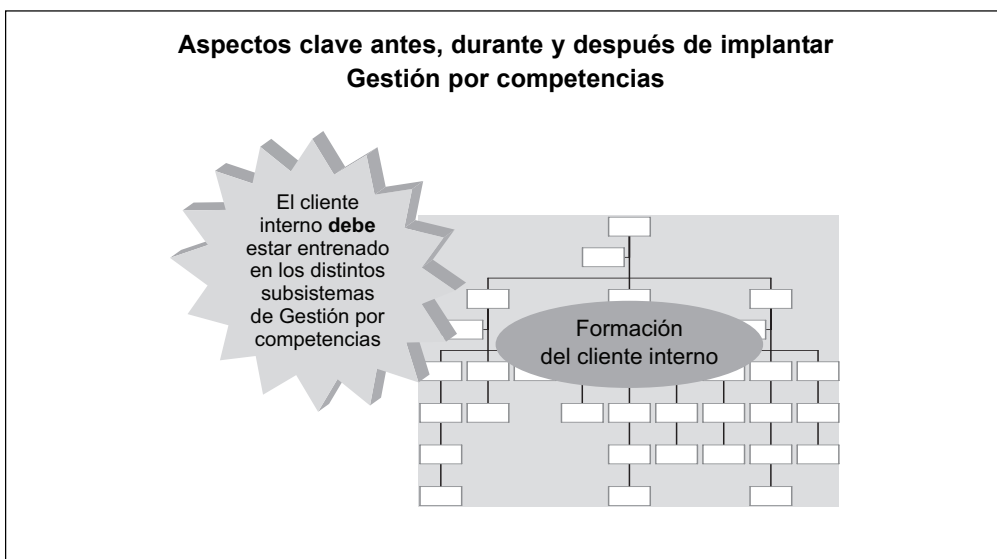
Aspectos clave antes, durante y después de implantar Gestión por competencias

El cliente interno **debe** estar entrenado en los distintos subsistemas de Gestión por competencias

Formación del cliente interno